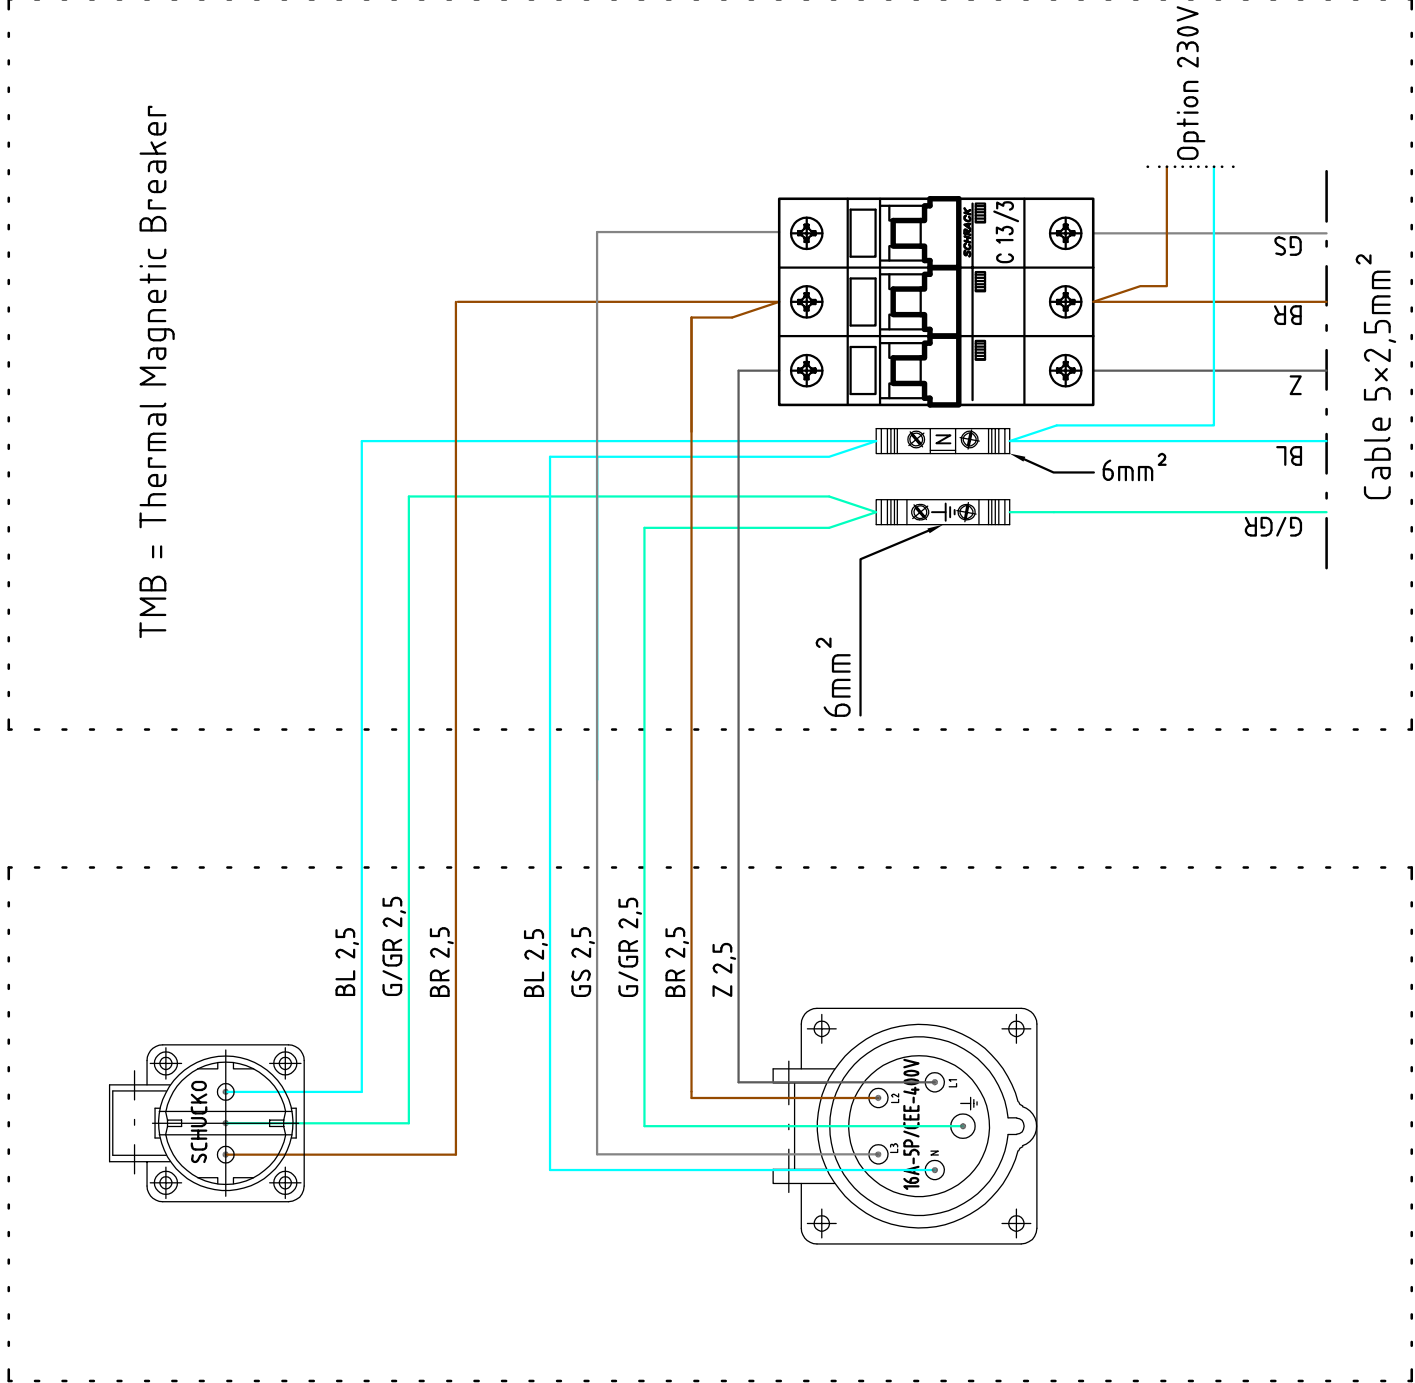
TMB = Thermal Magnetic Breaker

Option 230V

SCHRACK
C 13/3

GS
BR
Z
BL
G/GR

Cable 5×2,5mm$^2$

N

6mm$^2$

6mm$^2$

BL 2,5
G/GR 2,5
BR 2,5

BL 2,5
GS 2,5
G/GR 2,5
BR 2,5
Z 2,5

SCHUCKO

16A-5P/CEE-400V
L1
L2
L3
N